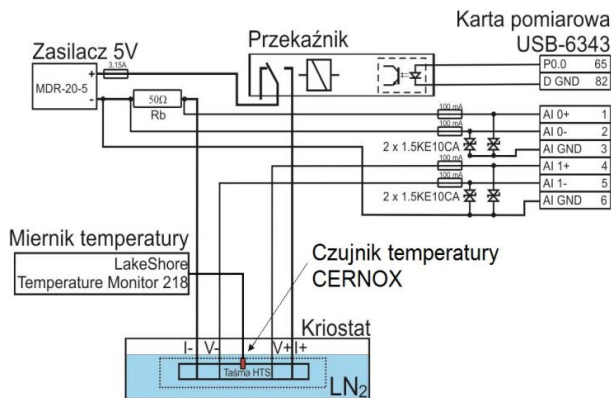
Karta pomiarowa
USB-6343

Zasilacz 5V

Przekaźnik

MDR-20-5

+

-

3.15A

50Ω
Rb

P0.0 65
D GND 82

100 mA
100 mA
AI 0+ 1
AI 0- 2
2 x 1.5KE10CA
AI GND 3
100 mA
100 mA
AI 1+ 4
AI 1- 5
2 x 1.5KE10CA
AI GND 6

Miernik temperatury
LakeShore
Temperature Monitor 218

Czujnik temperatury
CERNOX

Kriostat
I- V- V+ I+
Taśma HTS
$LN_2$